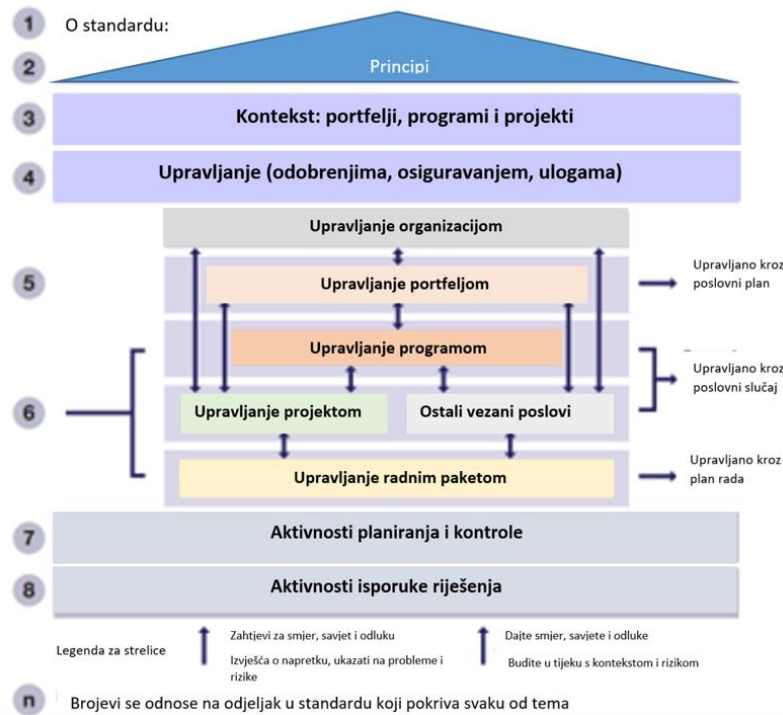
1 O standardu:

2 Principi

3 Kontekst: portfelji, programi i projekti

4 Upravljanje (odobrenjima, osiguravanjem, ulogama)

Upravljanje organizacijom

5 Upravljanje portfeljom

Upravljano kroz poslovni plan

Upravljanje programom

Upravljano kroz poslovni slučaj

6 Upravljanje projektom

Ostali vezani poslovi

Upravljanje radnim paketom

Upravljano kroz plan rada

7 Aktivnosti planiranja i kontrole

8 Aktivnosti isporuke riješenja

Legenda za strelice

Zahtjevi za smjer, savjet i odluku

Izvješća o napretku, ukazati na probleme i rizike

Dajte smjer, savjete i odluke

Budite u tijeku s kontekstom i rizikom

n Brojevi se odnose na odjeljak u standardu koji pokriva svaku od tema